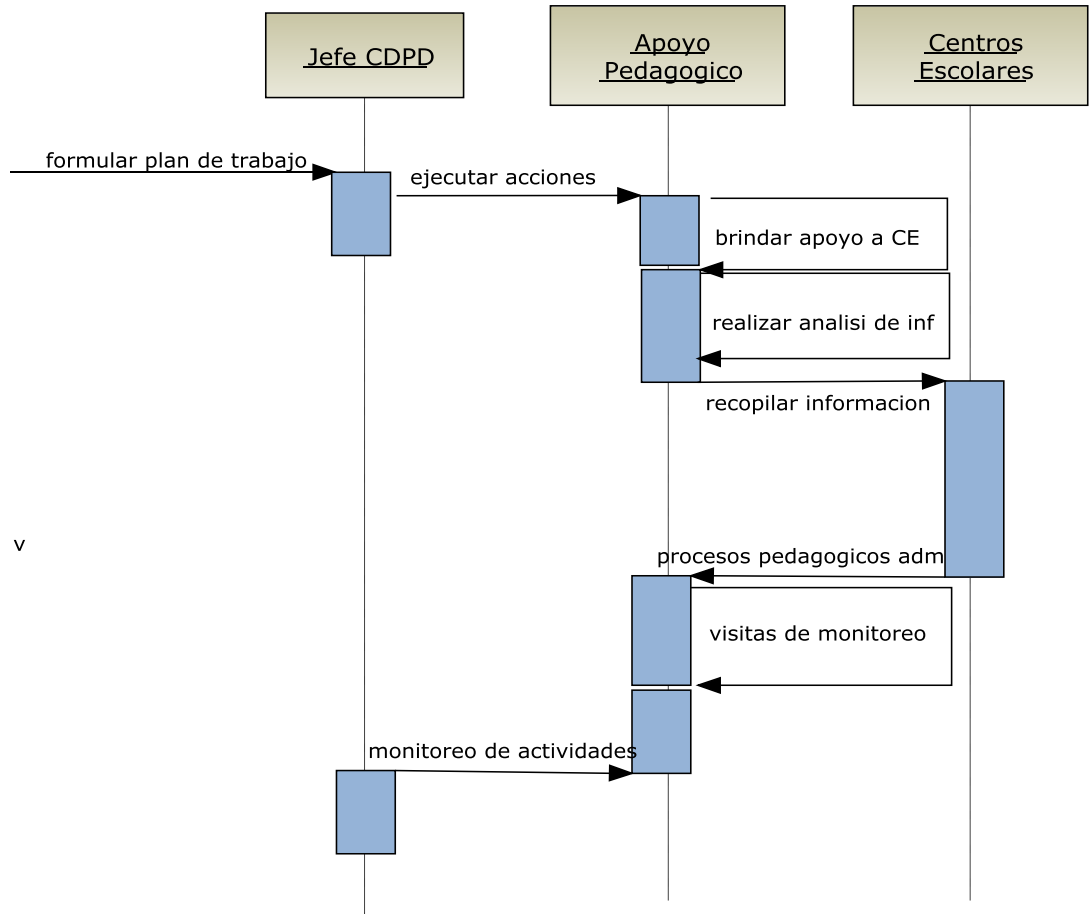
Jefe CDPD

Apoyo Pedagogico

Centros Escolares

formular plan de trabajo

ejecutar acciones

brindar apoyo a CE

realizar analisi de inf

recopilar informacion

v

procesos pedagogicos adm

visitas de monitoreo

monitoreo de actividades